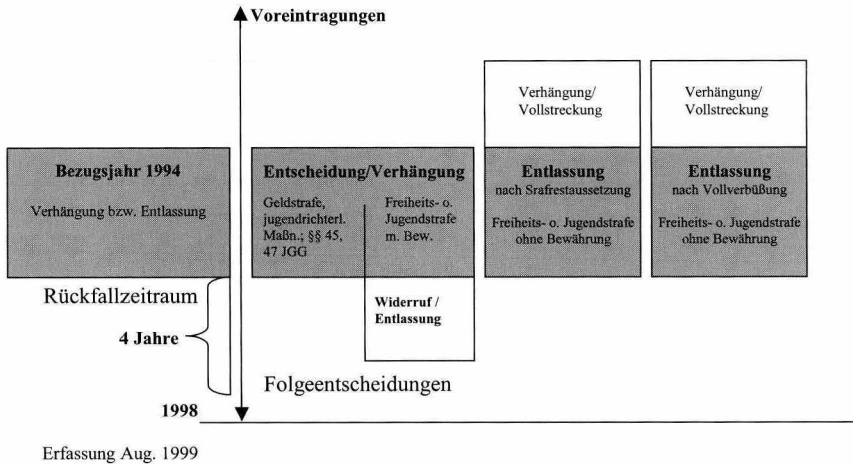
Voreintragungen

Verhängung/ Vollstreckung

Verhängung/ Vollstreckung

Bezugsjahr 1994

Verhängung bzw. Entlassung

Entscheidung/Verhängung

Geldstrafe, jugendrichterl. Maßn.; §§ 45, 47 JGG

Freiheits- o. Jugendstrafe m. Bew.

Entlassung
nach Srafrestaussetzung

Freiheits- o. Jugendstrafe ohne Bewährung

Entlassung
nach Vollverbüßung

Freiheits- o. Jugendstrafe ohne Bewährung

Rückfallzeitraum

4 Jahre

Widerruf / Entlassung

Folgeentscheidungen

1998

Erfassung Aug. 1999